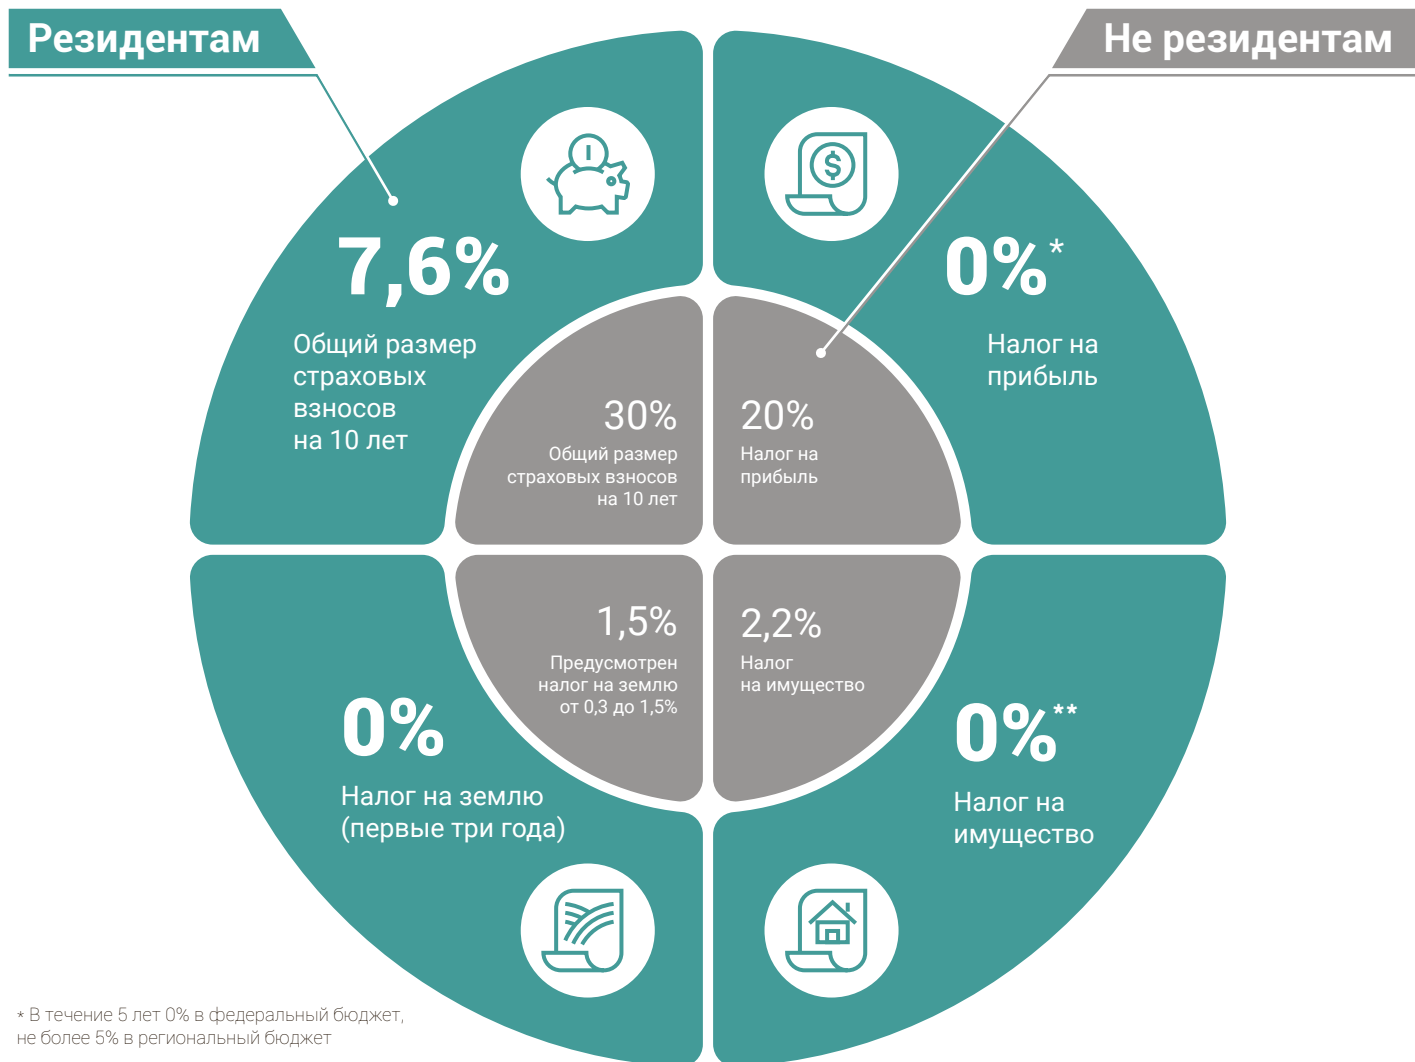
Резидентам

Не резидентам

7,6%
Общий размер страховых взносов на 10 лет

0%*
Налог на прибыль

30%
Общий размер страховых взносов на 10 лет

20%
Налог на прибыль

1,5%
Предусмотрен налог на землю от 0,3 до 1,5%

2,2%
Налог на имущество

0%
Налог на землю (первые три года)

0%**
Налог на имущество

* В течение 5 лет 0% в федеральный бюджет, не более 5% в региональный бюджет